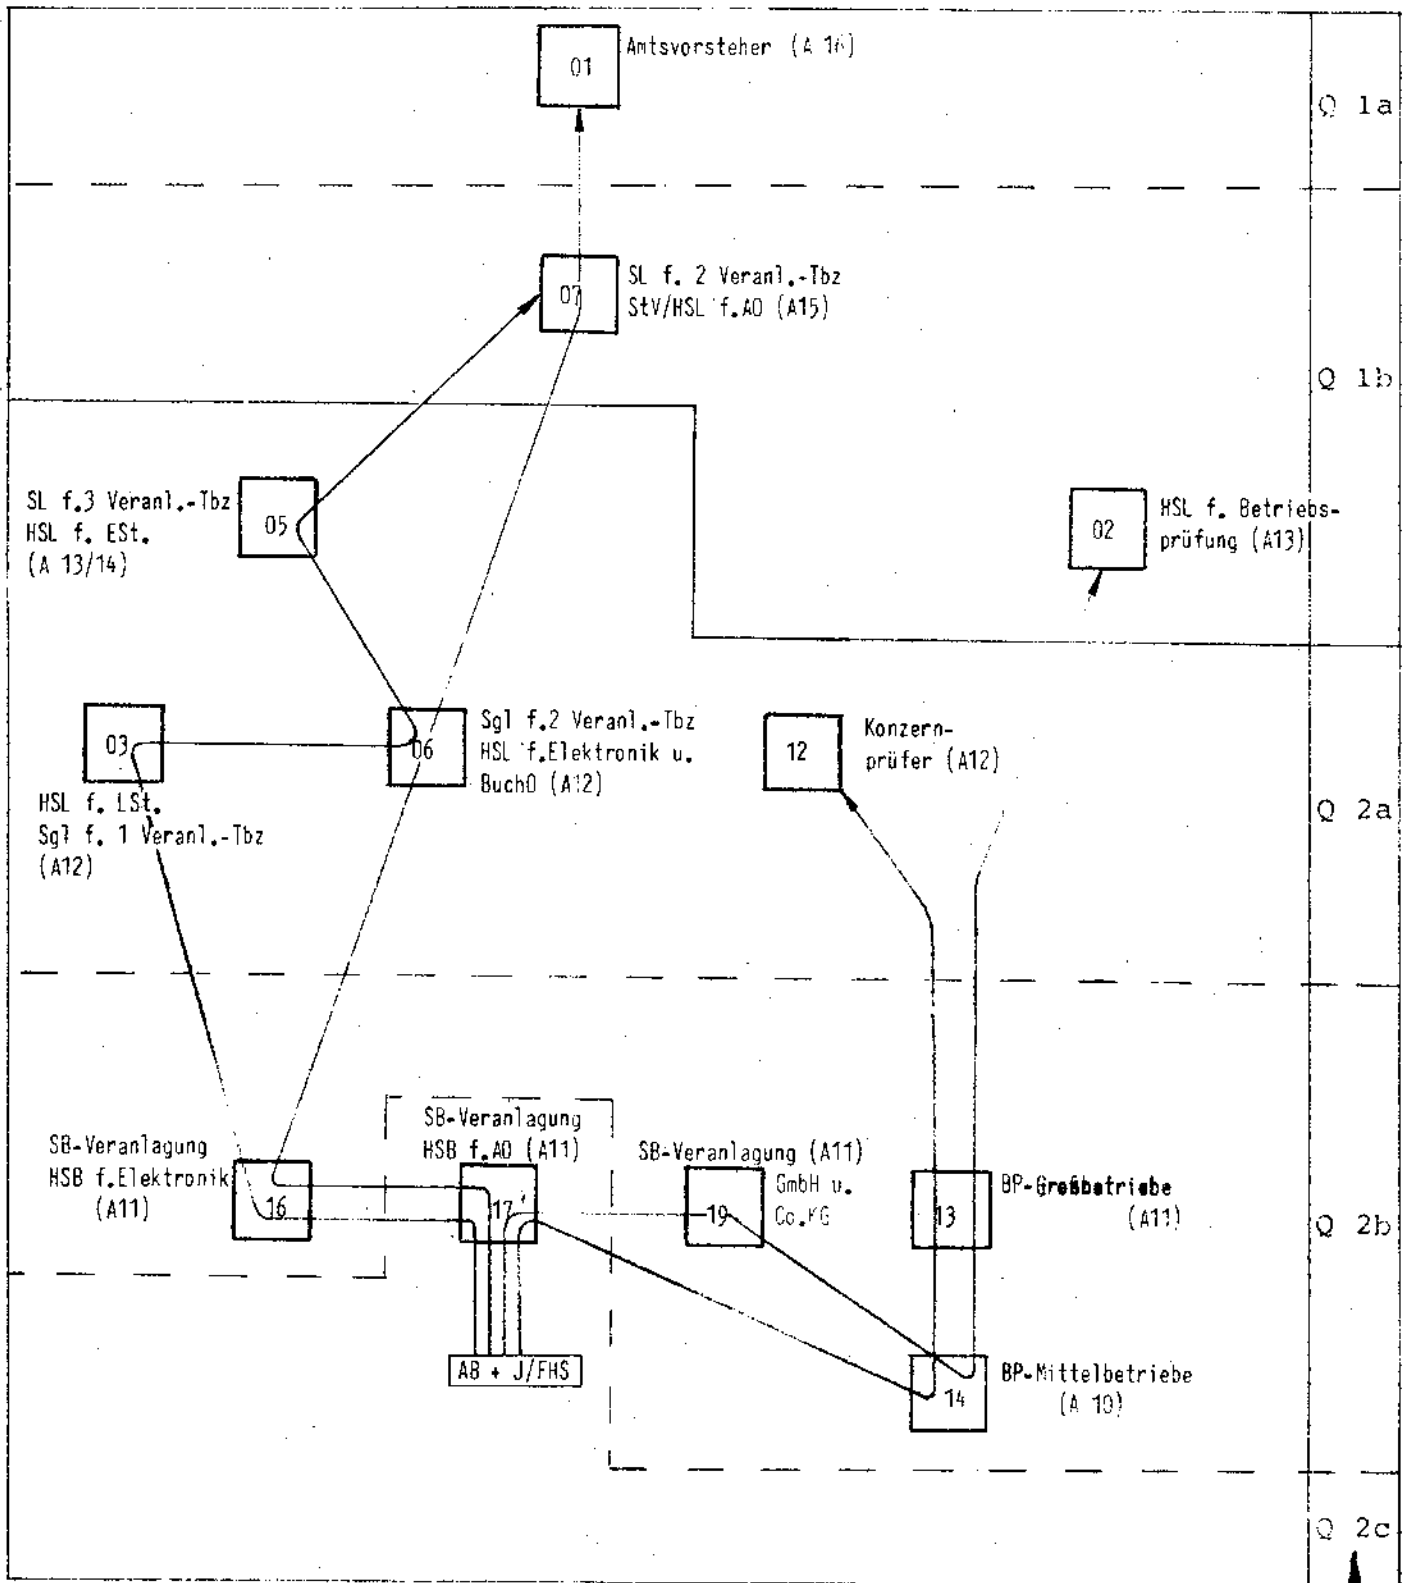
01
Amtsvorsteher (A 16)

Q 1a

07
SL f. 2 Veranl.-Tbz
StV/HSL f.AO (A15)

Q 1b

SL f.3 Veranl.-Tbz
HSL f. ESt.
(A 13/14)
05

02
HSL f. Betriebsprüfung (A13)

03
HSL f. LSt.
Sgl f. 1 Veranl.-Tbz
(A12)

06
Sgl f.2 Veranl.-Tbz
HSL f.Elektronik u.
BuchO (A12)

12
Konzernprüfer (A12)

Q 2a

SB-Veranlagung
HSB f.Elektronik
(A11)
16

SB-Veranlagung
HSB f.AO (A11)
17

SB-Veranlagung (A11)
19
GmbH u.
Co.KG

13
BP-Großbetriebe
(A11)

Q 2b

AB + J/FHS

14
BP-Mittelbetriebe
(A 10)

Q 2c